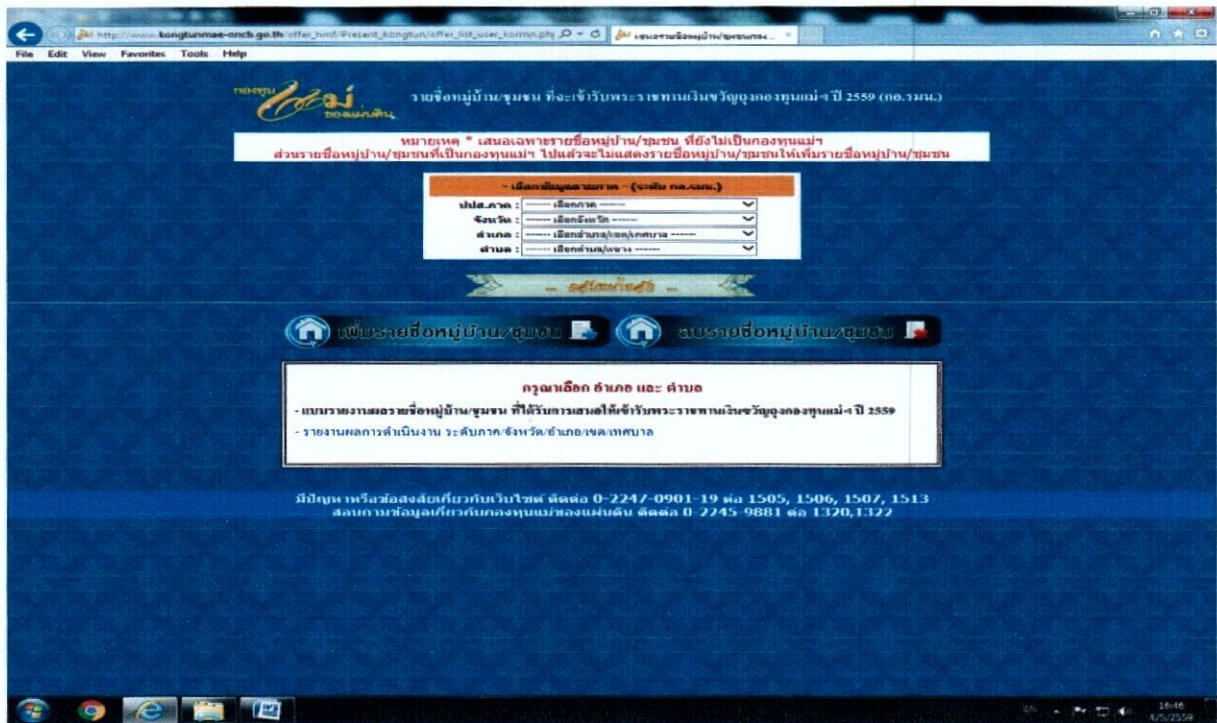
http://www.kongtunmae-oncb.go.th/offer_html/Present_kongtun/offer_list_user_kormn.php

File Edit View Favorites Tools Help

กองทุนแม่ ของแผ่นดิน

รายชื่อหมู่บ้าน/ชุมชน ที่จะเข้ารับพระราชทานเงินขวัญถุงกองทุนแม่ฯ ปี 2559 (กอ.รมน.)

หมายเหตุ * เสนอเฉพาะรายชื่อหมู่บ้าน/ชุมชน ที่ยังไม่เป็นกองทุนแม่ฯ
ส่วนรายชื่อหมู่บ้าน/ชุมชนที่เป็นกองทุนแม่ฯ ไปแล้วจะไม่แสดงรายชื่อหมู่บ้าน/ชุมชนให้เพิ่มรายชื่อหมู่บ้าน/ชุมชน

- เลือกข้อมูลตามภาค - (ระดับ กอ.รมน.)

ปปส.ภาค : ------- เลือกภาค -------
จังหวัด : ------- เลือกจังหวัด -------
อำเภอ : ------- เลือกอำเภอ/เขต/เทศบาล -------
ตำบล : ------- เลือกตำบล/แขวง -------

- คู่มือหน้าคู่มือ -

เพิ่มรายชื่อหมู่บ้าน/ชุมชน

ลบรายชื่อหมู่บ้าน/ชุมชน

กรุณาเลือก อำเภอ และ ตำบล

- แบบรายงานผลรายชื่อหมู่บ้าน/ชุมชน ที่ได้รับการเสนอให้เข้ารับพระราชทานเงินขวัญถุงกองทุนแม่ฯ ปี 2559

- รายงานผลการดำเนินงาน ระดับภาค/จังหวัด/อำเภอ/เขต/เทศบาล

มีปัญหาหรือข้อสงสัยเกี่ยวกับเว็บไซต์ ติดต่อ 0-2247-0901-19 ต่อ 1505, 1506, 1507, 1513
สอบถามข้อมูลเกี่ยวกับกองทุนแม่ของแผ่นดิน ติดต่อ 0-2245-9881 ต่อ 1320,1322

16:46
4/5/2559